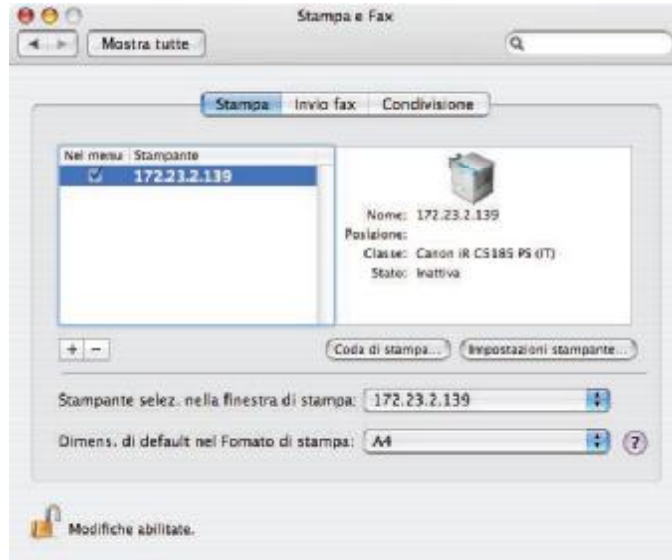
Stampa e Fax

Mostra tutte

Stampa | Invio fax | Condivisione

| Nel menu | Stampante |
|---|---|
| ☑ | 172.23.2.139 |

Nome: 172.23.2.139
Posizione:
Classe: Canon iR C5185 PS (IT)
Stato: Inattiva

+ −

Coda di stampa...

Impostazioni stampante...

Stampante selez. nella finestra di stampa: 172.23.2.139

Dimens. di default nel Formato di stampa: A4

?

Modifiche abilitate.